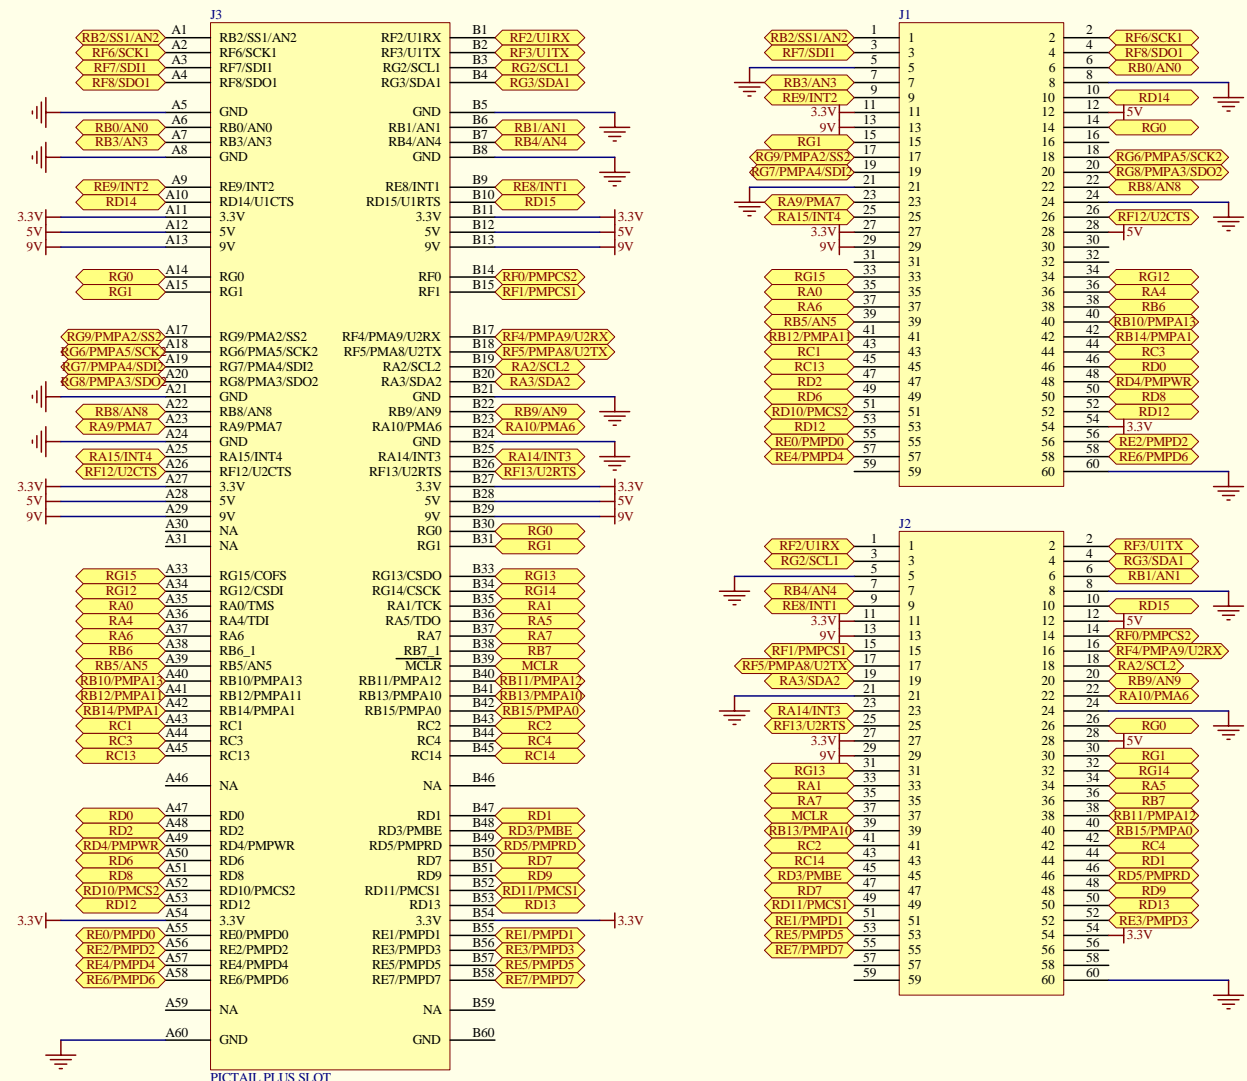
J3

RB2/SS1/AN2 A1 RB2/SS1/AN2
RF6/SCK1 A2 RF6/SCK1
RF7/SDI1 A3 RF7/SDI1
RF8/SDO1 A4 RF8/SDO1
A5 GND
RB0/AN0 A6 RB0/AN0
RB3/AN3 A7 RB3/AN3
A8 GND
RE9/INT2 A9 RE9/INT2
RD14 A10 RD14/U1CTS
3.3V A11 3.3V
5V A12 5V
9V A13 9V
RG0 A14 RG0
RG1 A15 RG1
RG9/PMPA2/SS2 A17 RG9/PMA2/SS2
RG6/PMPA5/SCK2 A18 RG6/PMA5/SCK2
RG7/PMPA4/SDI2 A19 RG7/PMA4/SDI2
RG8/PMPA3/SDO2 A20 RG8/PMA3/SDO2
A21 GND
RB8/AN8 A22 RB8/AN8
RA9/PMA7 A23 RA9/PMA7
A24 GND
RA15/INT4 A25 RA15/INT4
RF12/U2CTS A26 RF12/U2CTS
3.3V A27 3.3V
5V A28 5V
9V A29 9V
A30 NA
A31 NA
RG15 A33 RG15/COFS
RG12 A34 RG12/CSDI
RA0 A35 RA0/TMS
RA4 A36 RA4/TDI
RA6 A37 RA6
RB6 A38 RB6_1
RB5/AN5 A39 RB5/AN5
RB10/PMPA13 A40 RB10/PMPA13
RB12/PMPA11 A41 RB12/PMPA11
RB14/PMPA1 A42 RB14/PMPA1
RC1 A43 RC1
RC3 A44 RC3
RC13 A45 RC13
A46 NA
RD0 A47 RD0
RD2 A48 RD2
RD4/PMPWR A49 RD4/PMPWR
RD6 A50 RD6
RD8 A51 RD8
RD10/PMCS2 A52 RD10/PMCS2
RD12 A53 RD12
3.3V A54 3.3V
RE0/PMPD0 A55 RE0/PMPD0
RE2/PMPD2 A56 RE2/PMPD2
RE4/PMPD4 A57 RE4/PMPD4
RE6/PMPD6 A58 RE6/PMPD6
A59 NA
A60 GND

RF2/U1RX B1 RF2/U1RX
RF3/U1TX B2 RF3/U1TX
RG2/SCL1 B3 RG2/SCL1
RG3/SDA1 B4 RG3/SDA1
GND B5
RB1/AN1 B6 RB1/AN1
RB4/AN4 B7 RB4/AN4
GND B8
RE8/INT1 B9 RE8/INT1
RD15/U1RTS B10 RD15
3.3V B11 3.3V
5V B12 5V
9V B13 9V
RF0 B14 RF0/PMPCS2
RF1 B15 RF1/PMPCS1
RF4/PMA9/U2RX B17 RF4/PMPA9/U2RX
RF5/PMA8/U2TX B18 RF5/PMPA8/U2TX
RA2/SCL2 B19 RA2/SCL2
RA3/SDA2 B20 RA3/SDA2
GND B21
RB9/AN9 B22 RB9/AN9
RA10/PMA6 B23 RA10/PMA6
GND B24
RA14/INT3 B25 RA14/INT3
RF13/U2RTS B26 RF13/U2RTS
3.3V B27 3.3V
5V B28 5V
9V B29 9V
RG0 B30 RG0
RG1 B31 RG1
RG13/CSDO B33 RG13
RG14/CSCK B34 RG14
RA1/TCK B35 RA1
RA5/TDO B36 RA5
RA7 B37 RA7
RB7_1 B38 RB7
MCLR B39 MCLR
RB11/PMPA12 B40 RB11/PMPA12
RB13/PMPA10 B41 RB13/PMPA10
RB15/PMPA0 B42 RB15/PMPA0
RC2 B43 RC2
RC4 B44 RC4
RC14 B45 RC14
NA B46
RD1 B47 RD1
RD3/PMBE B48 RD3/PMBE
RD5/PMPRD B49 RD5/PMPRD
RD7 B50 RD7
RD9 B51 RD9
RD11/PMCS1 B52 RD11/PMCS1
RD13 B53 RD13
3.3V B54 3.3V
RE1/PMPD1 B55 RE1/PMPD1
RE3/PMPD3 B56 RE3/PMPD3
RE5/PMPD5 B57 RE5/PMPD5
RE7/PMPD7 B58 RE7/PMPD7
NA B59
GND B60

PICTAIL PLUS SLOT

J1

RB2/SS1/AN2 1 1
RF7/SDI1 3 3
5 5
RB3/AN3 7 7
RE9/INT2 9 9
3.3V 11 11
9V 13 13
RG1 15 15
RG9/PMPA2/SS2 17 17
RG7/PMPA4/SDI2 19 19
21 21
RA9/PMA7 23 23
RA15/INT4 25 25
3.3V 27 27
9V 29 29
31 31
33 33
RG15 35 35
RA0 37 37
RA6 39 39
RB5/AN5 41 41
RB12/PMPA11 43 43
RC1 45 45
RC13 47 47
RD2 49 49
RD6 51 51
RD10/PMCS2 53 53
RD12 55 55
RE0/PMPD0 57 57
RE4/PMPD4 59 59

2 2 RF6/SCK1
4 4 RF8/SDO1
6 6 RB0/AN0
8 8
10 10
12 12 RD14
14 14 5V
16 16 RG0
18 18
20 20 RG6/PMPA5/SCK2
22 22 RG8/PMPA3/SDO2
24 24 RB8/AN8
26 26
28 28 RF12/U2CTS
30 30 5V
32 32
34 34
36 36 RG12
38 38 RA4
40 40 RB6
42 42 RB10/PMPA13
44 44 RB14/PMPA1
46 46 RC3
48 48 RD0
50 50 RD4/PMPWR
52 52 RD8
54 54 RD12
56 56 3.3V
58 58 RE2/PMPD2
60 60 RE6/PMPD6

J2

RF2/U1RX 1 1
RG2/SCL1 3 3
5 5
RB4/AN4 7 7
RE8/INT1 9 9
3.3V 11 11
9V 13 13
RF1/PMPCS1 15 15
RF5/PMPA8/U2TX 17 17
RA3/SDA2 19 19
21 21
RA14/INT3 23 23
RF13/U2RTS 25 25
3.3V 27 27
9V 29 29
RG13 31 31
RA1 33 33
RA7 35 35
MCLR 37 37
RB13/PMPA10 39 39
RC2 41 41
RC14 43 43
RD3/PMBE 45 45
RD7 47 47
RD11/PMCS1 49 49
RE1/PMPD1 51 51
RE5/PMPD5 53 53
RE7/PMPD7 55 55
57 57
59 59

2 2 RF3/U1TX
4 4 RG3/SDA1
6 6 RB1/AN1
8 8
10 10
12 12 RD15
14 14 5V
16 16 RF0/PMPCS2
18 18 RF4/PMPA9/U2RX
20 20 RA2/SCL2
22 22 RB9/AN9
24 24 RA10/PMA6
26 26
28 28 RG0
30 30 5V
32 32 RG1
34 34 RG14
36 36 RA5
38 38 RB7
40 40 RB11/PMPA12
42 42 RB15/PMPA0
44 44 RC4
46 46 RD1
48 48 RD5/PMPRD
50 50 RD9
52 52 RD13
54 54 RE3/PMPD3
56 56 3.3V
58 58
60 60